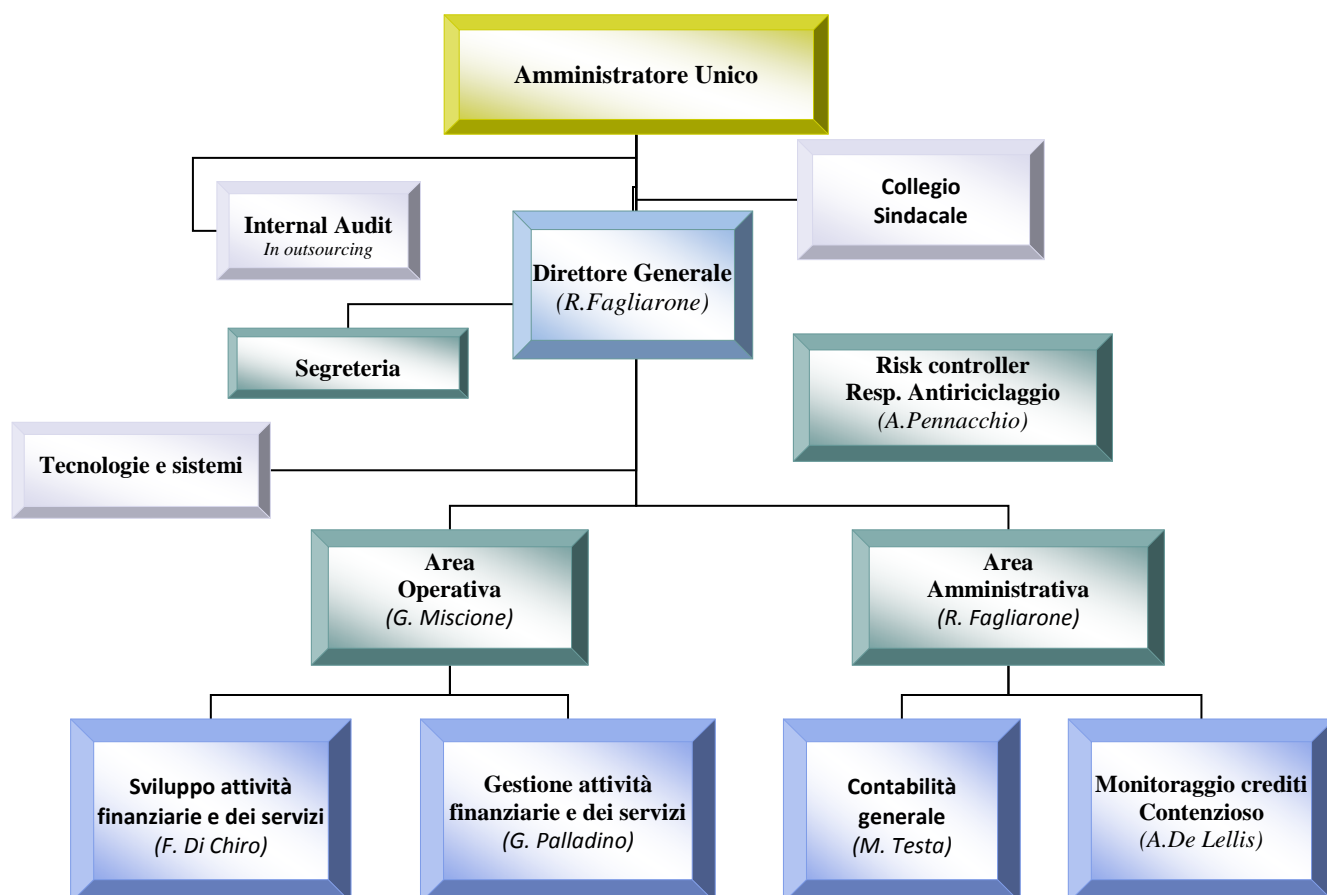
Amministratore Unico

Internal Audit
*In outsourcing*

Collegio Sindacale

Direttore Generale
*(R.Fagliarone)*

Segreteria

Risk controller
Resp. Antiriciclaggio
*(A.Pennacchio)*

Tecnologie e sistemi

Area Operativa
*(G. Miscione)*

Area Amministrativa
*(R. Fagliarone)*

Sviluppo attività finanziarie e dei servizi
*(F. Di Chiro)*

Gestione attività finanziarie e dei servizi
*(G. Palladino)*

Contabilità generale
*(M. Testa)*

Monitoraggio crediti Contenzioso
*(A.De Lellis)*